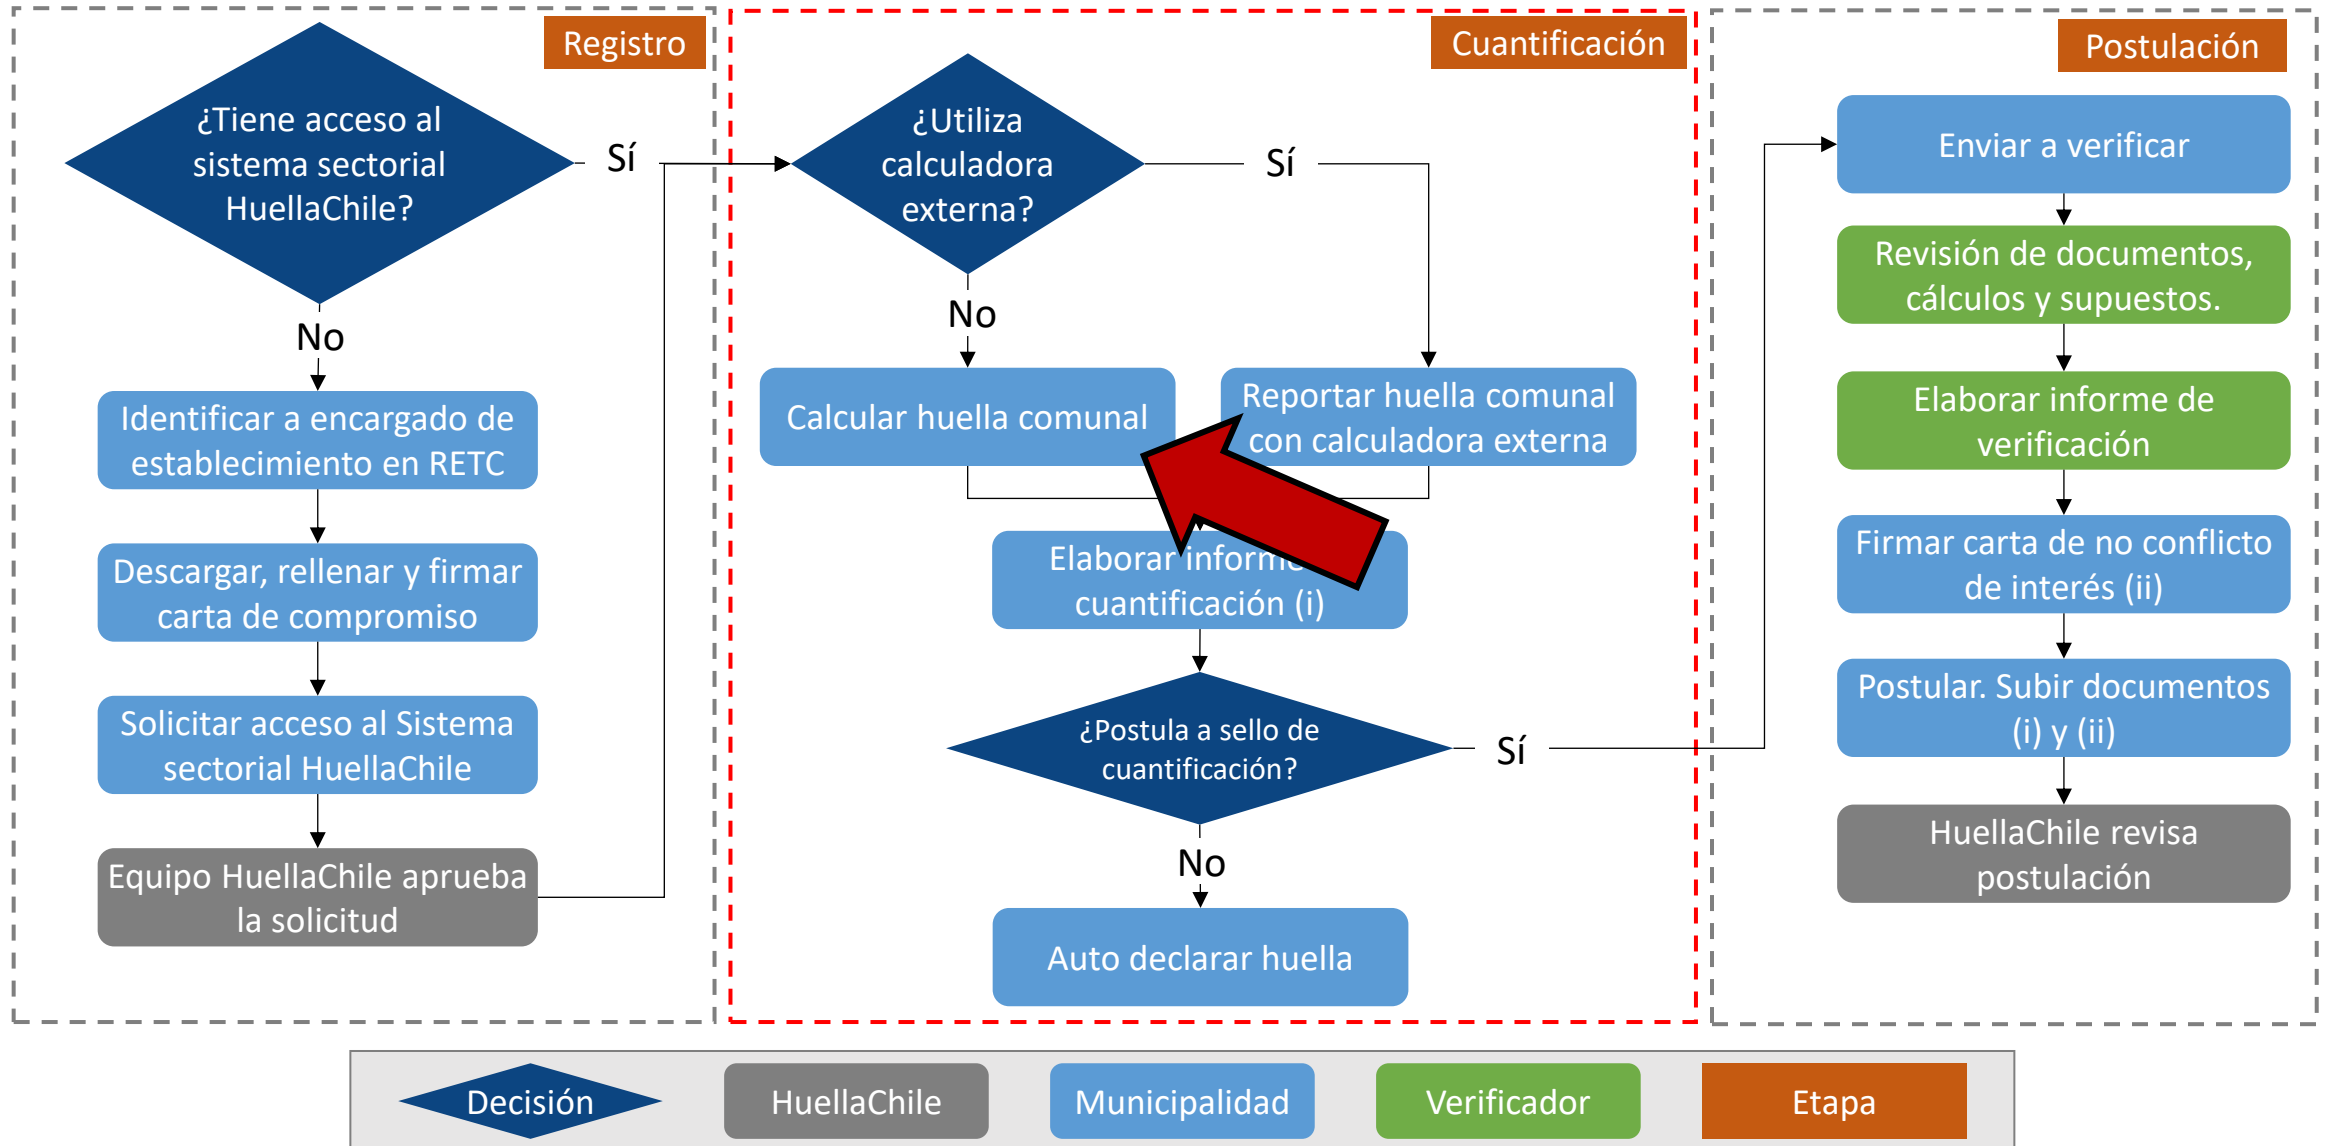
Registro

¿Tiene acceso al sistema sectorial HuellaChile?

Sí

No

Identificar a encargado de establecimiento en RETC

Descargar, rellenar y firmar carta de compromiso

Solicitar acceso al Sistema sectorial HuellaChile

Equipo HuellaChile aprueba la solicitud

Cuantificación

¿Utiliza calculadora externa?

Sí

No

Calcular huella comunal

Reportar huella comunal con calculadora externa

Elaborar informe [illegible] cuantificación (i)

¿Postula a sello de cuantificación?

Sí

No

Auto declarar huella

Postulación

Enviar a verificar

Revisión de documentos, cálculos y supuestos.

Elaborar informe de verificación

Firmar carta de no conflicto de interés (ii)

Postular. Subir documentos (i) y (ii)

HuellaChile revisa postulación

Decisión | HuellaChile | Municipalidad | Verificador | Etapa